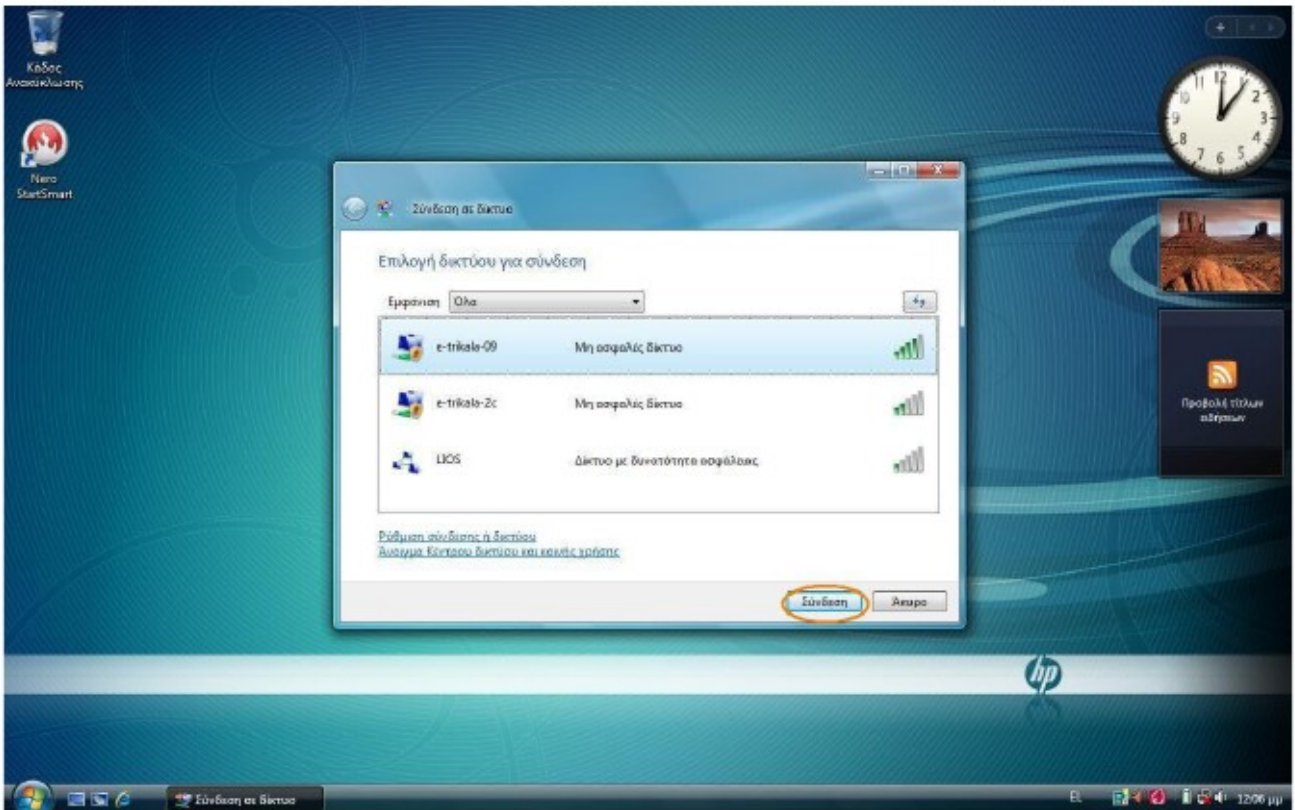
Κάδος Ανακύκλωσης

Nero StartSmart

Σύνδεση σε δίκτυο

Επιλογή δικτύου για σύνδεση

Εμφάνιση Όλα

e-trikala-09 Μη ασφαλές δίκτυο

e-trikala-2c Μη ασφαλές δίκτυο

LIOS Δίκτυο με δυνατότητα ασφάλειας

Ρύθμιση σύνδεσης ή δικτύου
Άνοιγμα Κέντρου δικτύου και κοινής χρήσης

Σύνδεση Άκυρο

Προβολή τίτλων ειδήσεων

hp

Σύνδεση σε δίκτυο

EL 12:06 μμ